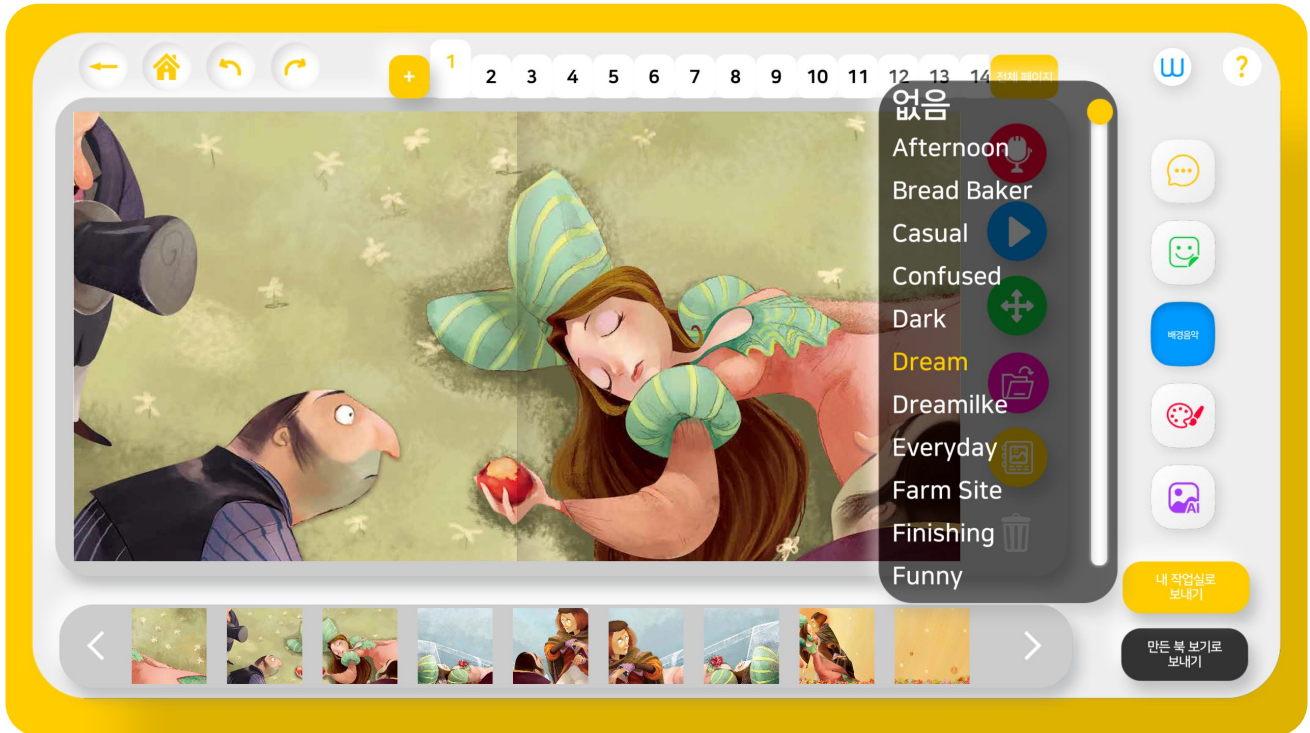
+ 1 2 3 4 5 6 7 8 9 10 11 12 13 14 전체 페이지

W ?

없음
Afternoon
Bread Baker
Casual
Confused
Dark
Dream
Dreamilke
Everyday
Farm Site
Finishing
Funny

배경음악

AI

내 작업실로 보내기

만든 북 보기로 보내기